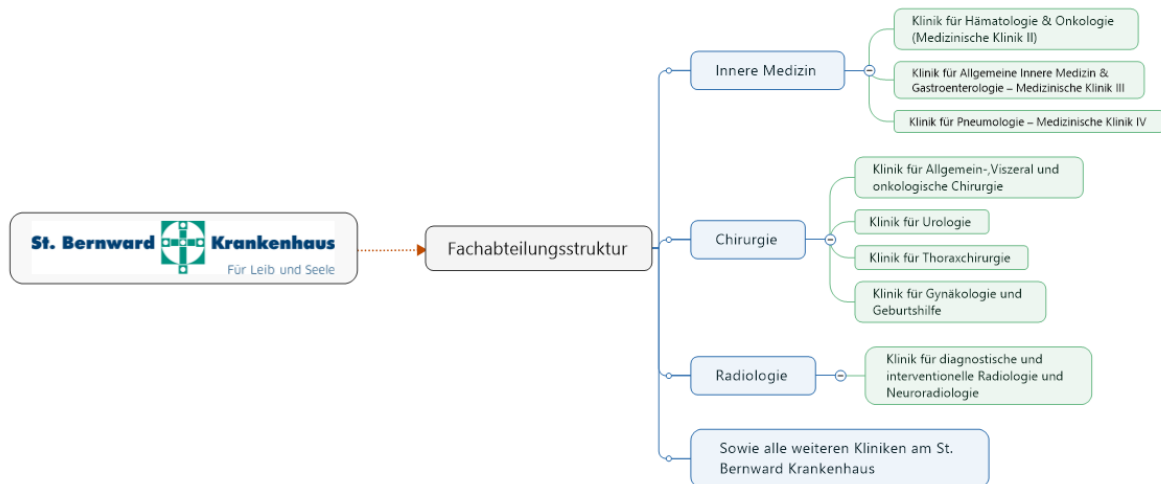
St. Bernward Krankenhaus
Für Leib und Seele

Fachabteilungsstruktur

Innere Medizin

Klinik für Hämatologie & Onkologie (Medizinische Klinik II)

Klinik für Allgemeine Innere Medizin & Gastroenterologie – Medizinische Klinik III

Klinik für Pneumologie – Medizinische Klinik IV

Chirurgie

Klinik für Allgemein-,Viszeral und onkologische Chirurgie

Klinik für Urologie

Klinik für Thoraxchirurgie

Klinik für Gynäkologie und Geburtshilfe

Radiologie

Klinik für diagnostische und interventionelle Radiologie und Neuroradiologie

Sowie alle weiteren Kliniken am St. Bernward Krankenhaus